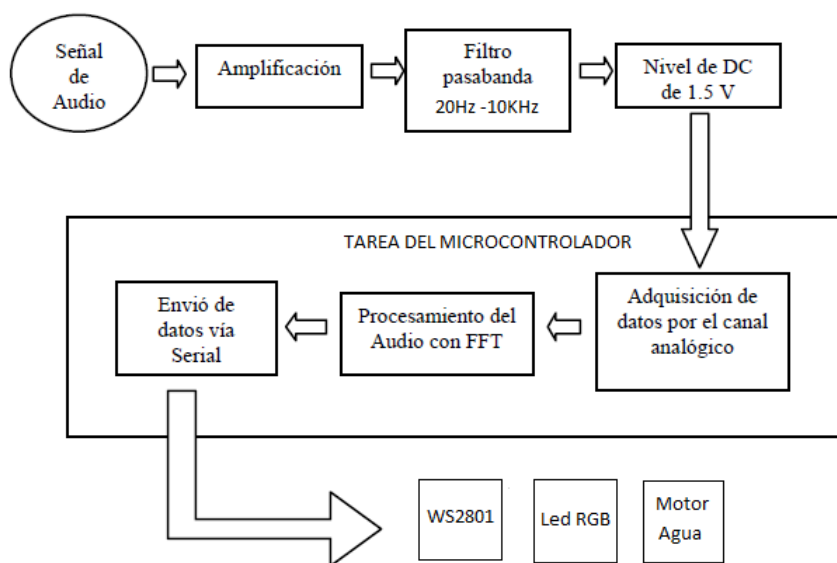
Señal de Audio

Amplificación

Filtro pasabanda
20Hz -10KHz

Nivel de DC de 1.5 V

TAREA DEL MICROCONTROLADOR

Adquisición de datos por el canal analógico

Procesamiento del Audio con FFT

Envió de datos vía Serial

WS2801

Led RGB

Motor Agua